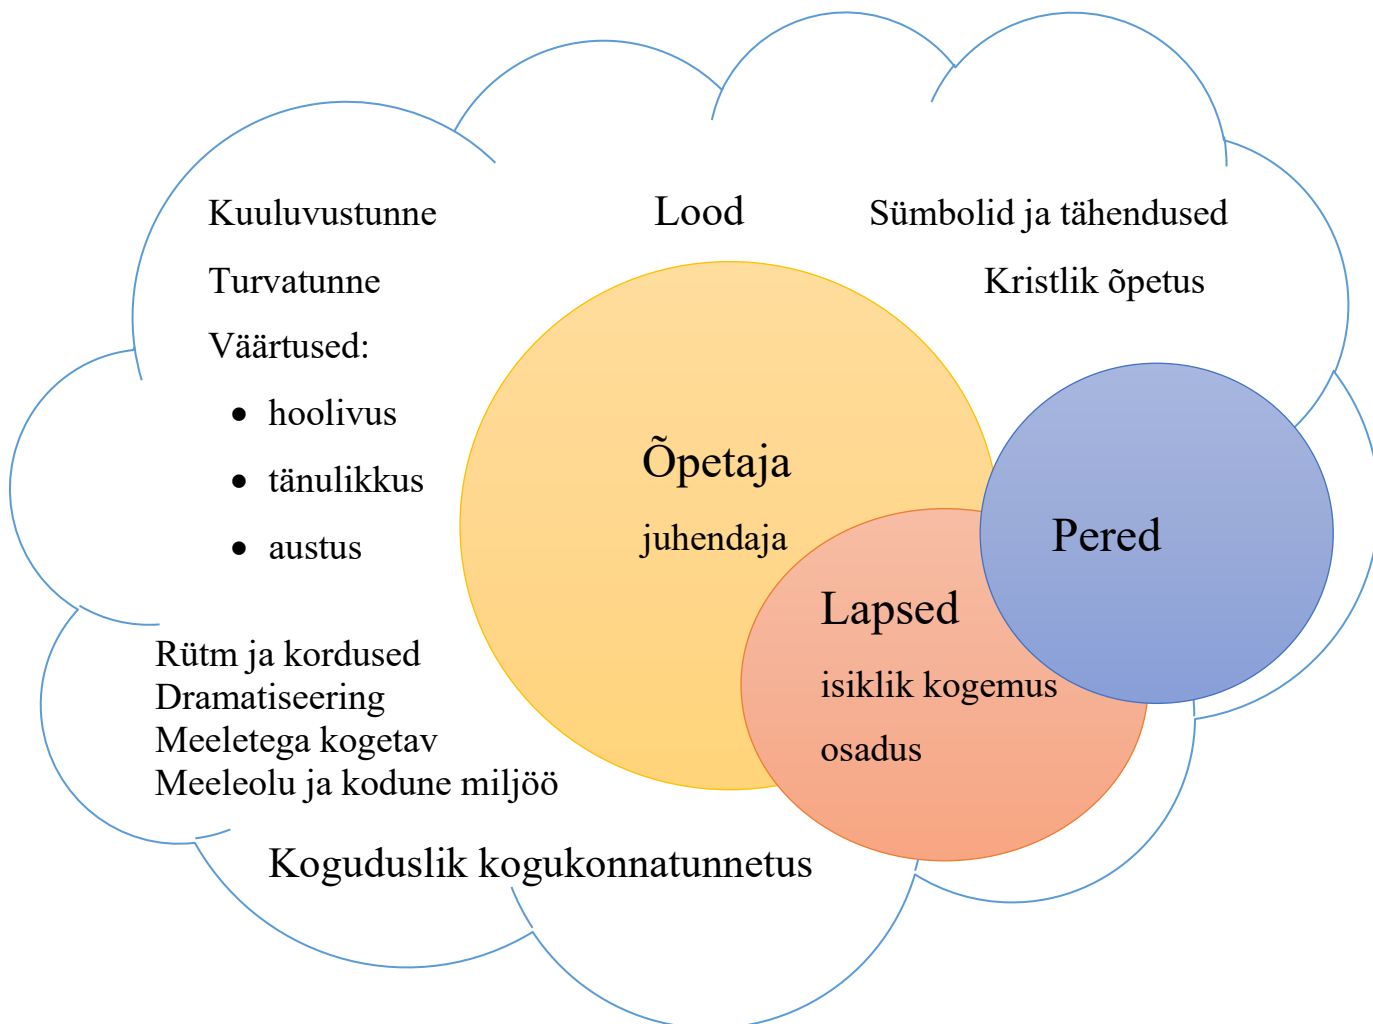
Kuuluvustunne

Lood

Sümbolid ja tähendused

Turvatunne

Kristlik õpetus

Väärtused:

- hoolivus
- tänulikkus
- austus

Õpetaja

juhendaja

Pered

Lapsed

isiklik kogemus

osadus

Rütm ja kordused
Dramatiseering
Meeletega kogetav
Meeleolu ja kodune miljöö

Koguduslik kogukonnatunnetus